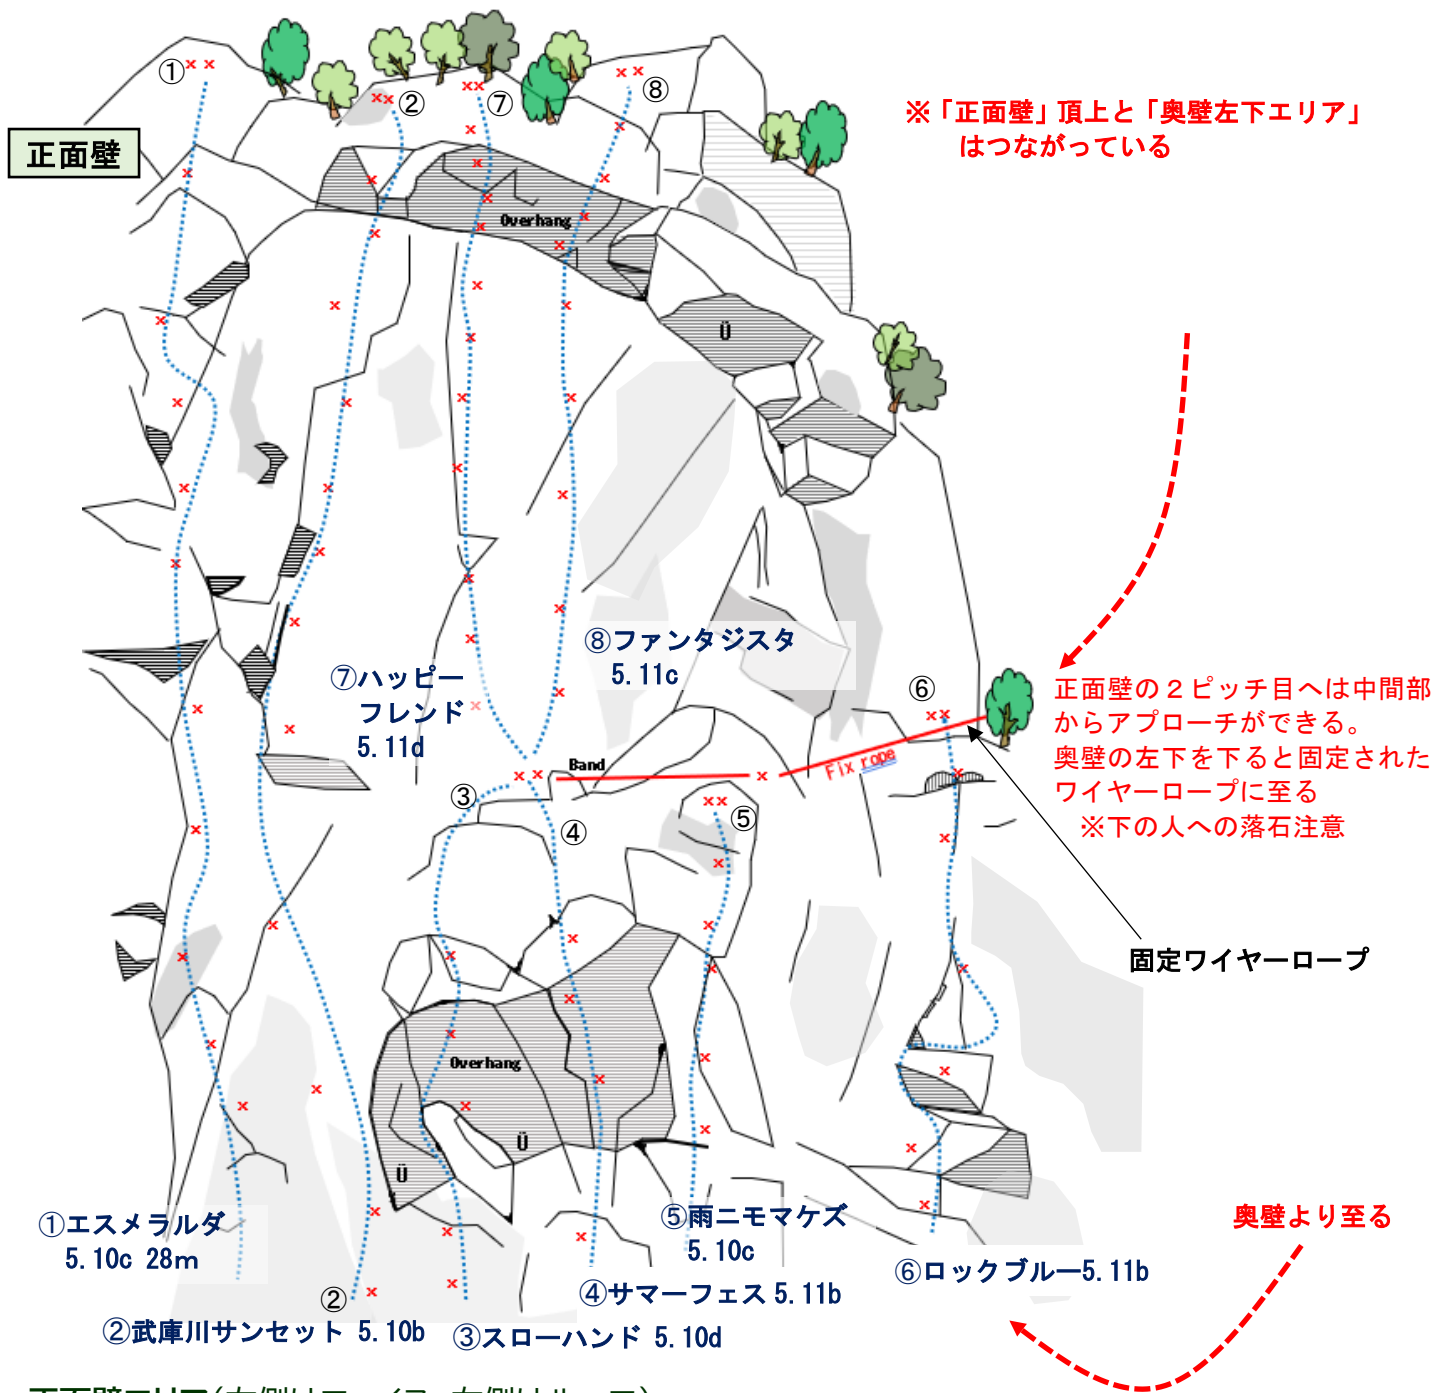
正面壁

※「正面壁」頂上と「奥壁左下エリア」はつながっている

①
②
⑦
⑧

Overhang

Ü

⑧ファンタジスタ 5.11c

⑦ハッピーフレンド 5.11d

⑥

Band

Fix rope

③

④

⑤

正面壁の２ピッチ目へは中間部からアプローチができる。
奥壁の左下を下ると固定されたワイヤーロープに至る
※下の人への落石注意

固定ワイヤーロープ

Overhang

Ü

Ü

①エスメラルダ 5.10c 28m

⑤雨ニモマケズ 5.10c

奥壁より至る

⑥ロックブルー5.11b

②

④サマーフェス 5.11b

②武庫川サンセット 5.10b

③スローハンド 5.10d

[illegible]